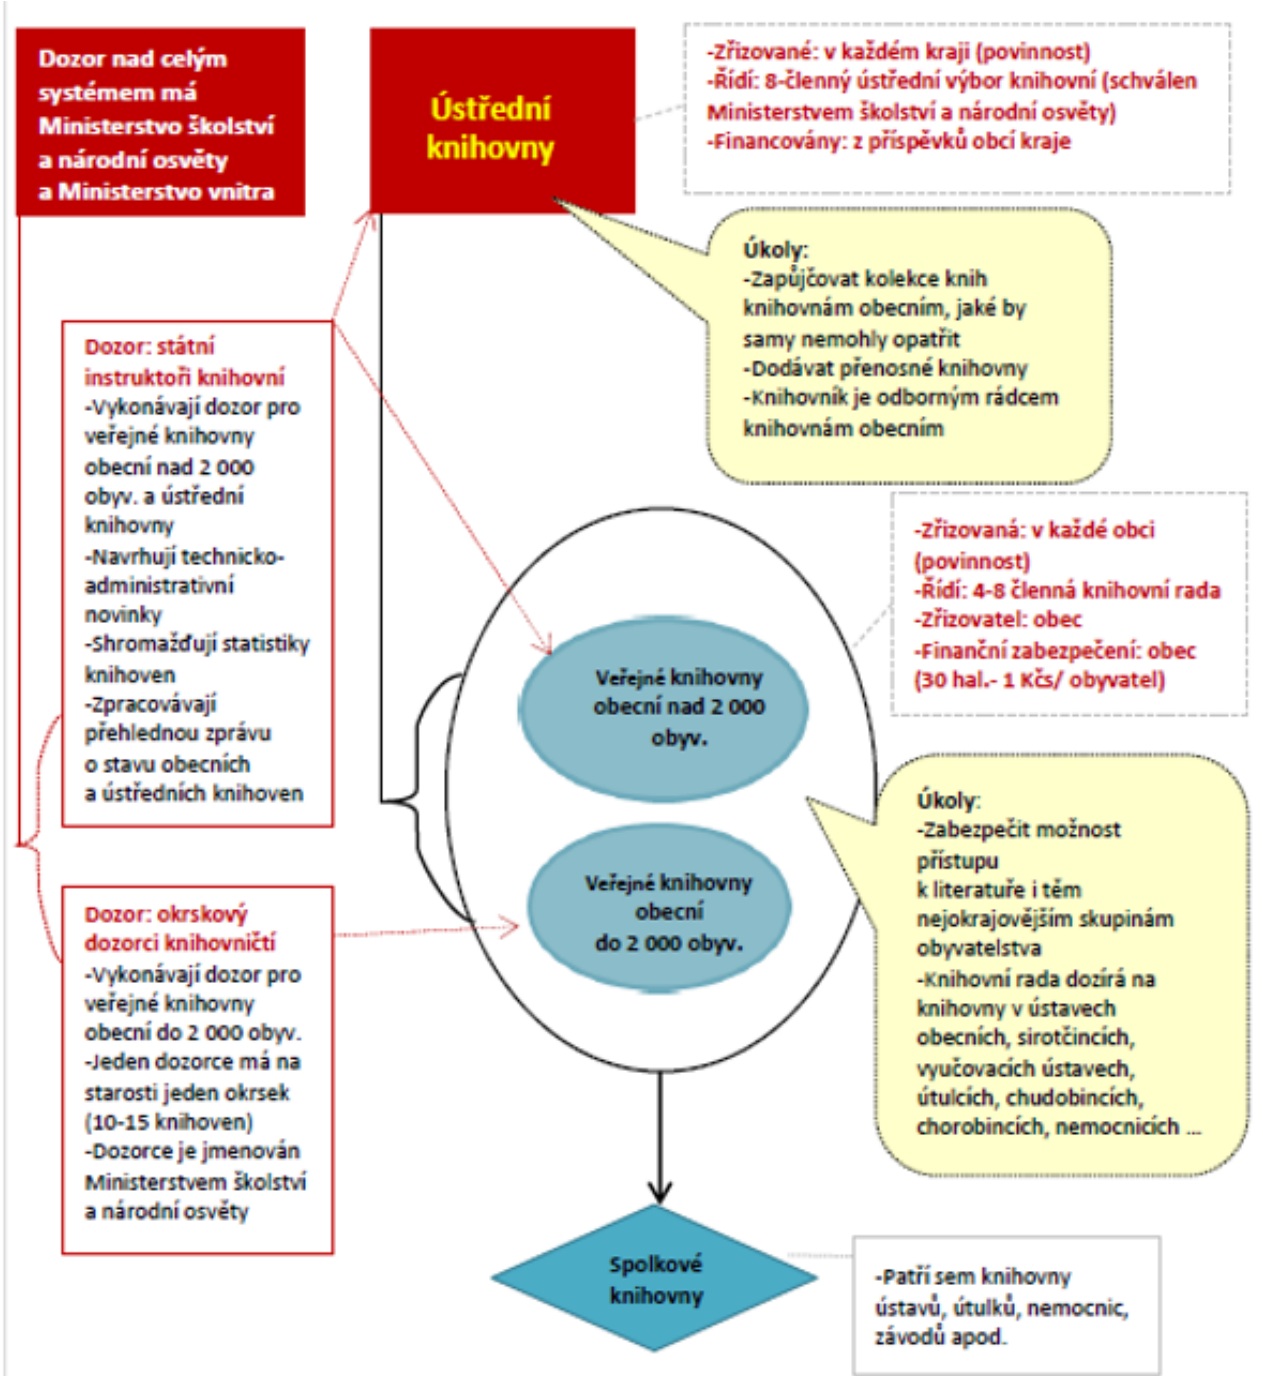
Dozor nad celým systémem má Ministerstvo školství a národní osvěty a Ministerstvo vnitra

Ústřední knihovny

-Zřizované: v každém kraji (povinnost)
-Řídí: 8-členný ústřední výbor knihovní (schválen Ministerstvem školství a národní osvěty)
-Financovány: z příspěvků obcí kraje

Úkoly:
-Zapůjčovat kolekce knih knihovnám obecním, jaké by samy nemohly opatřit
-Dodávat přenosné knihovny
-Knihovník je odborným rádcem knihovnám obecním

Dozor: státní instruktoři knihovní
-Vykonávají dozor pro veřejné knihovny obecní nad 2 000 obyv. a ústřední knihovny
-Navrhují technicko-administrativní novinky
-Shromažďují statistiky knihoven
-Zpracovávají přehlednou zprávu o stavu obecních a ústředních knihoven

-Zřizovaná: v každé obci (povinnost)
-Řídí: 4-8 členná knihovní rada
-Zřizovatel: obec
-Finanční zabezpečení: obec (30 hal.- 1 Kčs/ obyvatel)

Veřejné knihovny obecní nad 2 000 obyv.

Veřejné knihovny obecní do 2 000 obyv.

Úkoly:
-Zabezpečit možnost přístupu k literatuře i těm nejokrajovějším skupinám obyvatelstva
-Knihovní rada dozírá na knihovny v ústavech obecních, sirotčincích, vyučovacích ústavech, útulcích, chudobincích, chorobincích, nemocnicích ...

Dozor: okrskový dozorci knihovničtí
-Vykonávají dozor pro veřejné knihovny obecní do 2 000 obyv.
-Jeden dozorce má na starosti jeden okrsek (10-15 knihoven)
-Dozorce je jmenován Ministerstvem školství a národní osvěty

Spolkové knihovny

-Patří sem knihovny ústavů, útulků, nemocnic, závodů apod.